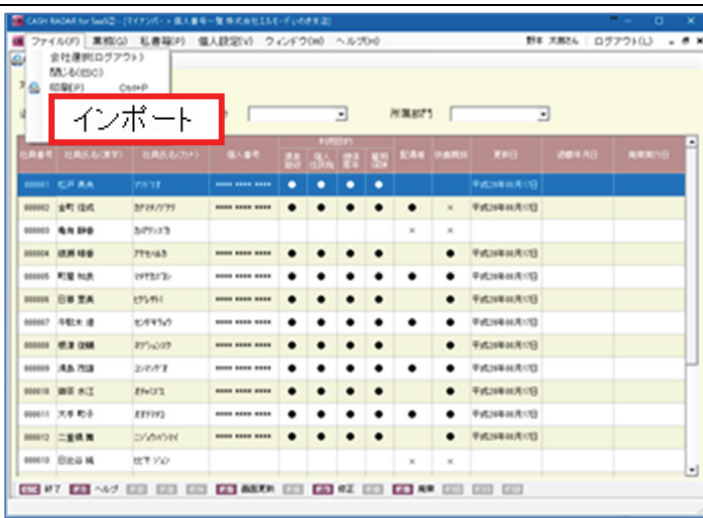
CASH RADAR for SaaS② - [マイナンバー > 個人番号一覧 株式会社エルモーデいのきま流]

ファイル(F) 業務(G) 私書箱(P) 個人設定(V) ウィンドウ(W) ヘルプ(H)

野本 大輔さん ログアウト(L)

会社選択(ログアウト)
閉じる(ESC)
印刷(P) Ctrl+P

インポート

所属部門

| 社員番号 | 社員氏名(漢字) | 社員氏名(カナ) | 個人番号 | 源泉徴収 | 個人住民税 | 雇用保険 | 健康保険 | 配偶者 | 扶養親族 | 更新日 | 退職年月日 | 廃棄実行日 |
|---|---|---|---|---|---|---|---|---|---|---|---|---|
| 000001 | 松戸 勇典 | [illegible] | **** **** **** | ● | ● | ● | ● | | | 平成28年06月17日 | | |
| 000002 | 金町 信成 | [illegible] | **** **** **** | ● | ● | ● | ● | ● | × | 平成28年06月17日 | | |
| 000003 | 亀有 静香 | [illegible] | | | | | | × | × | | | |
| 000004 | 綾瀬 晴香 | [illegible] | **** **** **** | ● | ● | ● | ● | | | 平成28年06月17日 | | |
| 000005 | 町屋 知良 | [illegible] | **** **** **** | ● | ● | ● | ● | ● | ● | 平成28年06月17日 | | |
| 000006 | 日暮 里真 | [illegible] | **** **** **** | ● | ● | ● | ● | | | 平成28年06月17日 | | |
| 000007 | 千駄木 達 | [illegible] | **** **** **** | ● | ● | ● | ● | ● | ● | 平成28年06月17日 | | |
| 000008 | 根津 政輝 | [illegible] | **** **** **** | ● | ● | ● | ● | | | 平成28年06月17日 | | |
| 000009 | 湯島 而謹 | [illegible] | **** **** **** | ● | ● | ● | ● | ● | ● | 平成28年06月17日 | | |
| 000010 | 御茶 水江 | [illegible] | **** **** **** | ● | ● | ● | ● | | | 平成28年06月17日 | | |
| 000011 | 大手 町子 | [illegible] | **** **** **** | ● | ● | ● | ● | ● | ● | 平成28年06月17日 | | |
| 000012 | 二重橋 寛 | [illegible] | **** **** **** | ● | ● | ● | ● | | | 平成28年06月17日 | | |
| 000013 | 日比谷 純 | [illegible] | | | | | | × | × | | | |

ESC 終了 F1 ヘルプ F5 画面更新 F7 修正 F9 廃棄